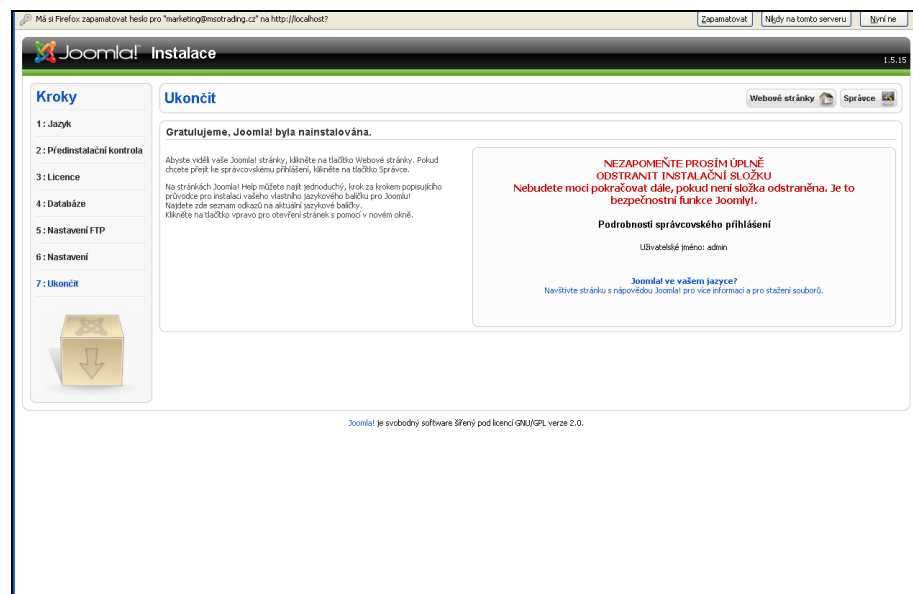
Má si Firefox zapamatovat heslo pro "marketing@msotrading.cz" na http://localhost?

Zapamatovat | Nikdy na tomto serveru | Nyní ne

Joomla! Instalace

1.5.15

Kroky

1 : Jazyk

2 : Předinstalační kontrola

3 : Licence

4 : Databáze

5 : Nastavení FTP

6 : Nastavení

7 : Ukončit

Ukončit

Webové stránky

Správce

Gratulujeme, Joomla! byla nainstalována.

Abyste viděli vaše Joomla! stránky, klikněte na tlačítko Webové stránky. Pokud chcete přejít ke správcovskému přihlášení, klikněte na tlačítko Správce.

Na stránkách Joomla! Help můžete najít jednoduchý, krok za krokem popisující průvodce pro instalaci vašeho vlastního jazykového balíčku pro Joomla! Najdete zde seznam odkazů na aktuální jazykové balíčky. Klikněte na tlačítko vpravo pro otevření stránek s pomocí v novém okně.

NEZAPOMEŇTE PROSÍM ÚPLNĚ ODSTRANIT INSTALAČNÍ SLOŽKU
Nebudete moci pokračovat dále, pokud není složka odstraněna. Je to bezpečnostní funkce Joomly!.

Podrobnosti správcovského přihlášení

Uživatelské jméno: admin

Joomla! ve vašem jazyce?
Navštivte stránku s nápovědou Joomla! pro více informací a pro stažení souborů.

Joomla! je svobodný software šířený pod licencí GNU/GPL verze 2.0.